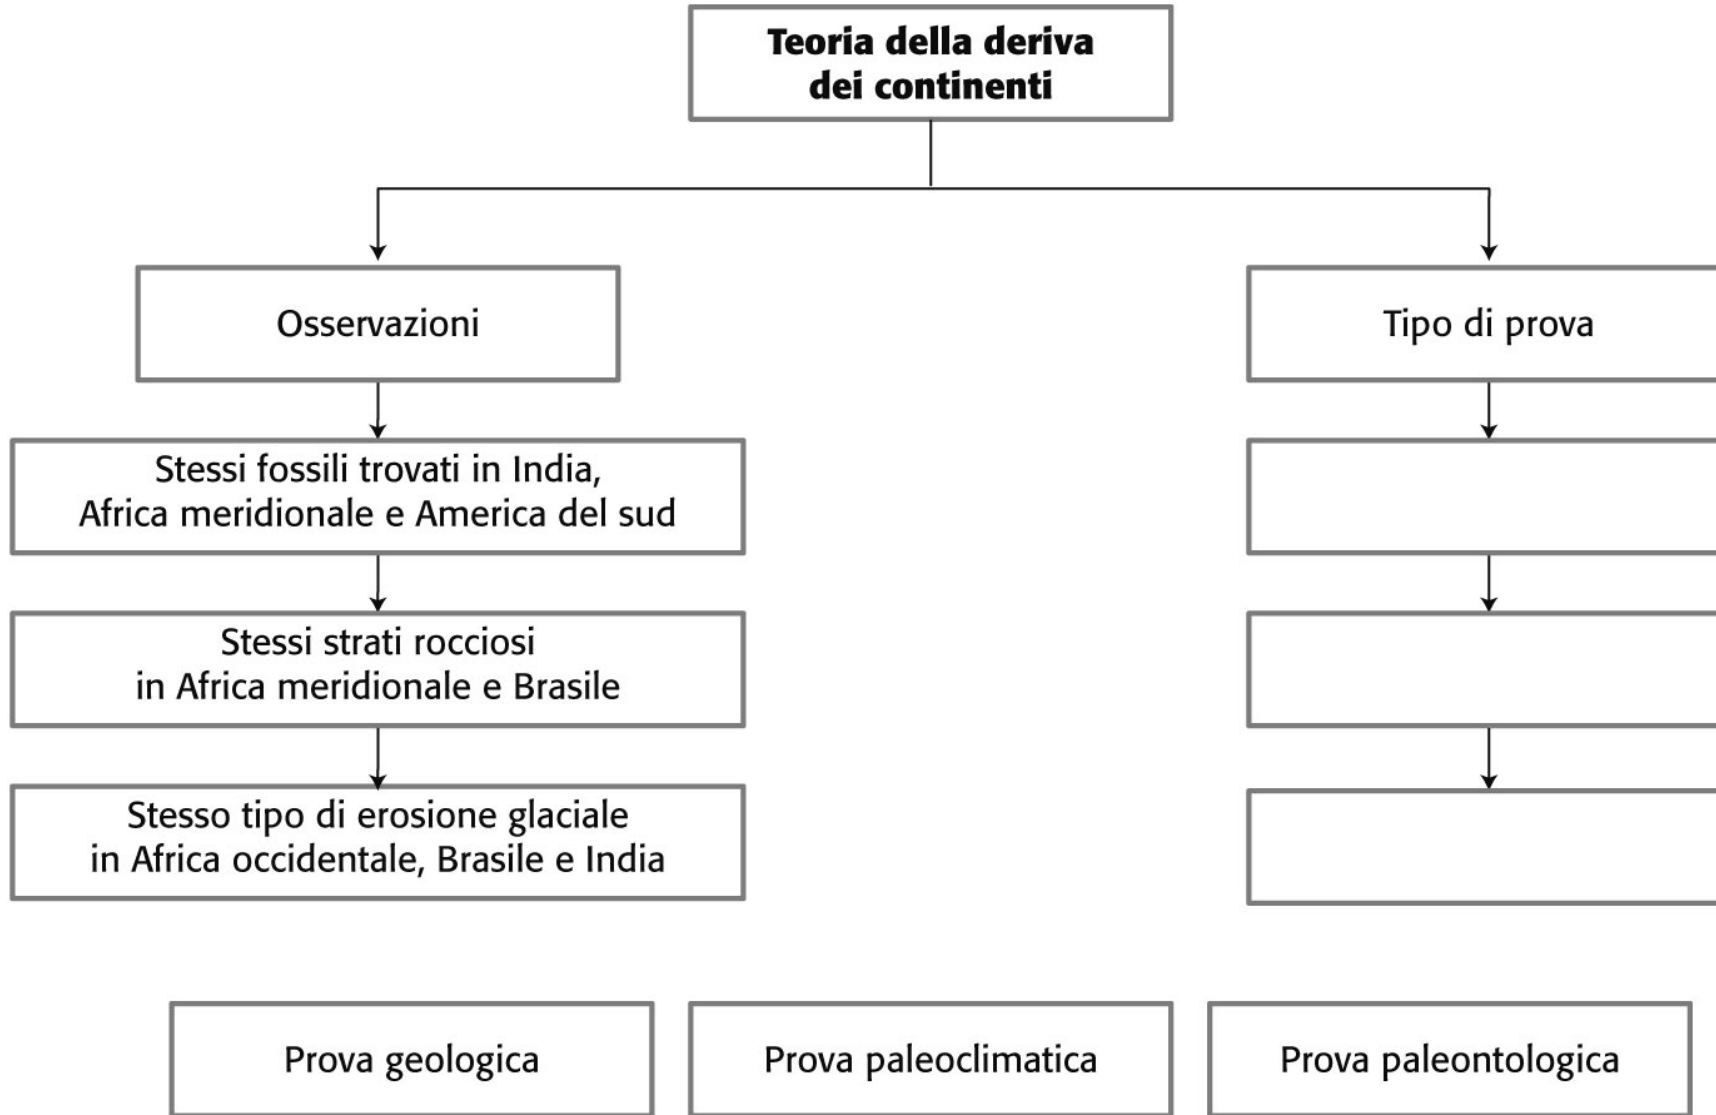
Teoria della deriva dei continenti

Osservazioni

Stessi fossili trovati in India, Africa meridionale e America del sud

Stessi strati rocciosi in Africa meridionale e Brasile

Stesso tipo di erosione glaciale in Africa occidentale, Brasile e India

Tipo di prova

Prova geologica

Prova paleoclimatica

Prova paleontologica